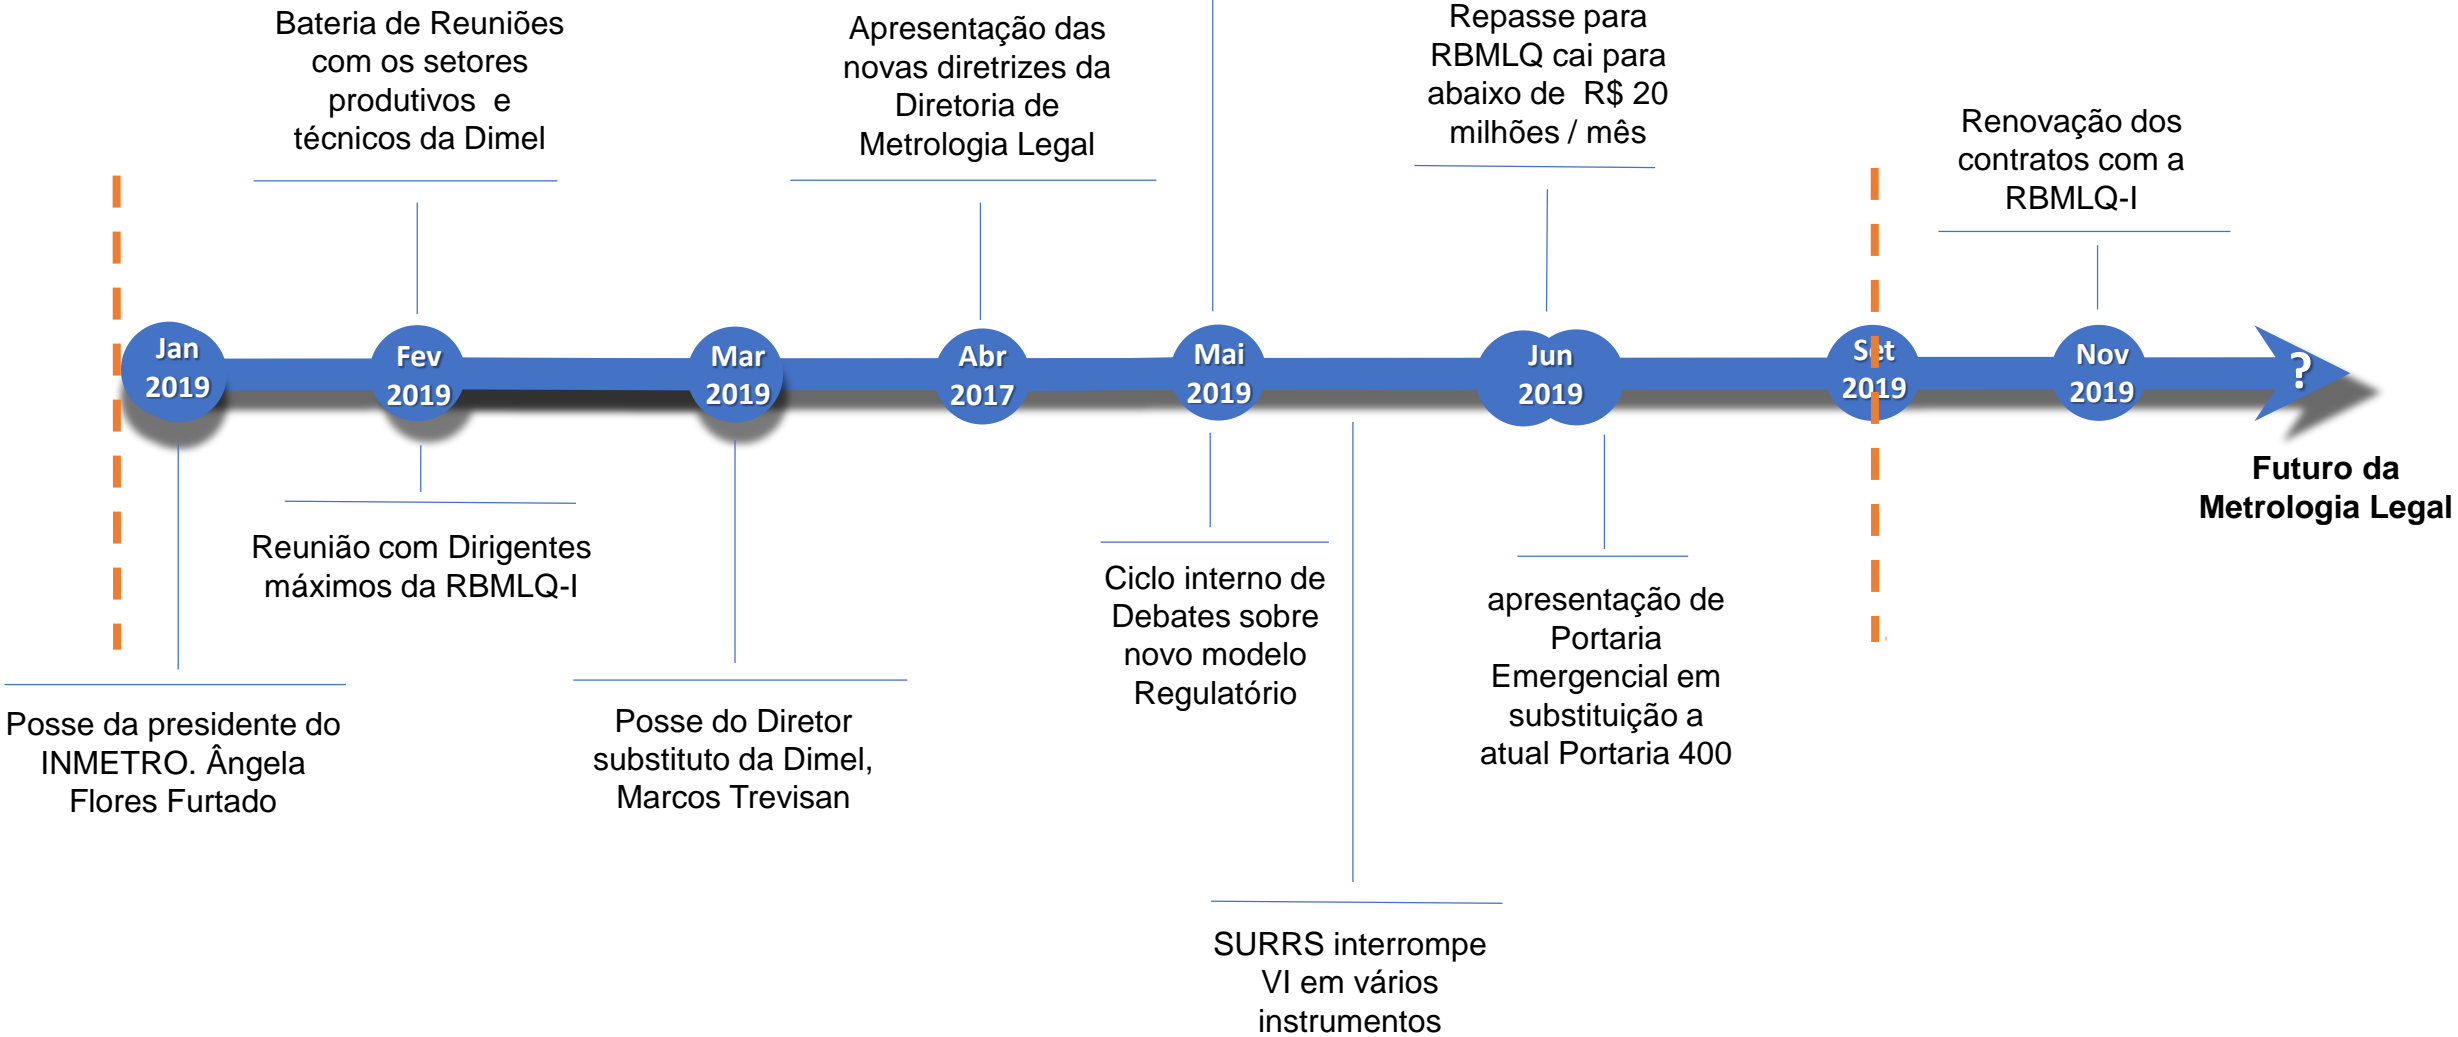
Bateria de Reuniões com os setores produtivos e técnicos da Dimel

Apresentação das novas diretrizes da Diretoria de Metrologia Legal

Repasse para RBMLQ cai para abaixo de R$ 20 milhões / mês

Renovação dos contratos com a RBMLQ-I

Jan 2019

Fev 2019

Mar 2019

Abr 2017

Mai 2019

Jun 2019

Set 2019

Nov 2019

?

Futuro da Metrologia Legal

Reunião com Dirigentes máximos da RBMLQ-I

Ciclo interno de Debates sobre novo modelo Regulatório

apresentação de Portaria Emergencial em substituição a atual Portaria 400

Posse da presidente do INMETRO. Ângela Flores Furtado

Posse do Diretor substituto da Dimel, Marcos Trevisan

SURRS interrompe VI em vários instrumentos